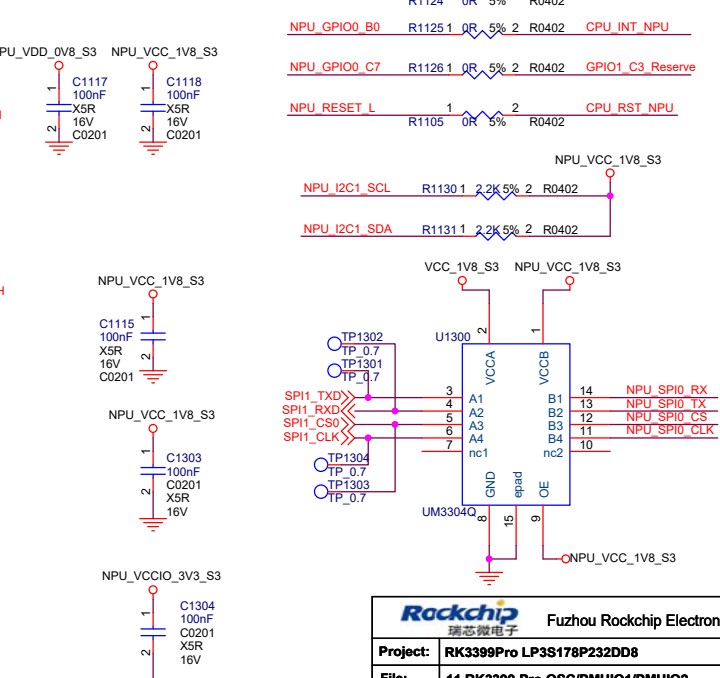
R1124 0R 5% R0402

PU_VDD_0V8_S3 NPU_VCC_1V8_S3

C1117 100nF X5R 16V C0201
C1118 100nF X5R 16V C0201

NPU_GPIO0_B0 R1125 1 0R 5% 2 R0402 CPU_INT_NPU
NPU_GPIO0_C7 R1126 1 0R 5% 2 R0402 GPIO1_C3_Reserve
NPU_RESET_L 1 2 CPU_RST_NPU
R1105 0R 5% R0402

NPU_VCC_1V8_S3
NPU_I2C1_SCL R1130 1 2.2K 5% 2 R0402
NPU_I2C1_SDA R1131 1 2.2K 5% 2 R0402

NPU_VCC_1V8_S3
C1115 100nF X5R 16V C0201

VCC_1V8_S3 NPU_VCC_1V8_S3

TP1302 TP_0.7
TP1301 TP_0.7
U1300
VCCA VCCB
SPI1_TXD 3 A1
SPI1_RXD 4 A2
SPI1_CS0 5 A3
SPI1_CLK 6 A4
7 nc1
B1 14 NPU_SPI0_RX
B2 13 NPU_SPI0_TX
B3 12 NPU_SPI0_CS
B4 11 NPU_SPI0_CLK
nc2 10
TP1304 TP_0.7
TP1303 TP_0.7
GND epad OE
UM3304Q 8 15 9
NPU_VCC_1V8_S3

NPU_VCC_1V8_S3
C1303 100nF C0201 X5R 16V

NPU_VCCIO_3V3_S3
C1304 100nF C0201 X5R 16V

Rockchip 瑞芯微电子
Fuzhou Rockchip Electron
Project: RK3399Pro LP3S178P232DD8
File: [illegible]